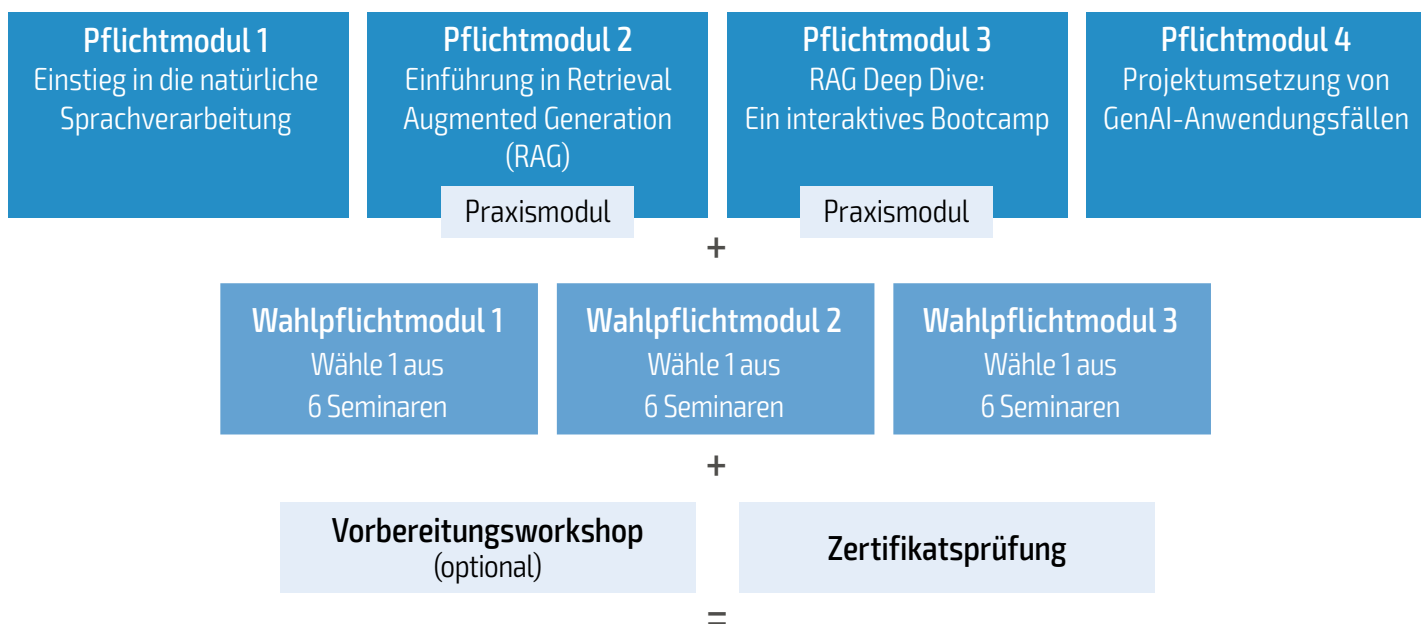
**Pflichtmodul 1**
Einstieg in die natürliche Sprachverarbeitung

**Pflichtmodul 2**
Einführung in Retrieval Augmented Generation (RAG)

Praxismodul

**Pflichtmodul 3**
RAG Deep Dive: Ein interaktives Bootcamp

Praxismodul

**Pflichtmodul 4**
Projektumsetzung von GenAI-Anwendungsfällen

+

**Wahlpflichtmodul 1**
Wähle 1 aus 6 Seminaren

**Wahlpflichtmodul 2**
Wähle 1 aus 6 Seminaren

**Wahlpflichtmodul 3**
Wähle 1 aus 6 Seminaren

+

**Vorbereitungsworkshop**
(optional)

**Zertifikatsprüfung**

=